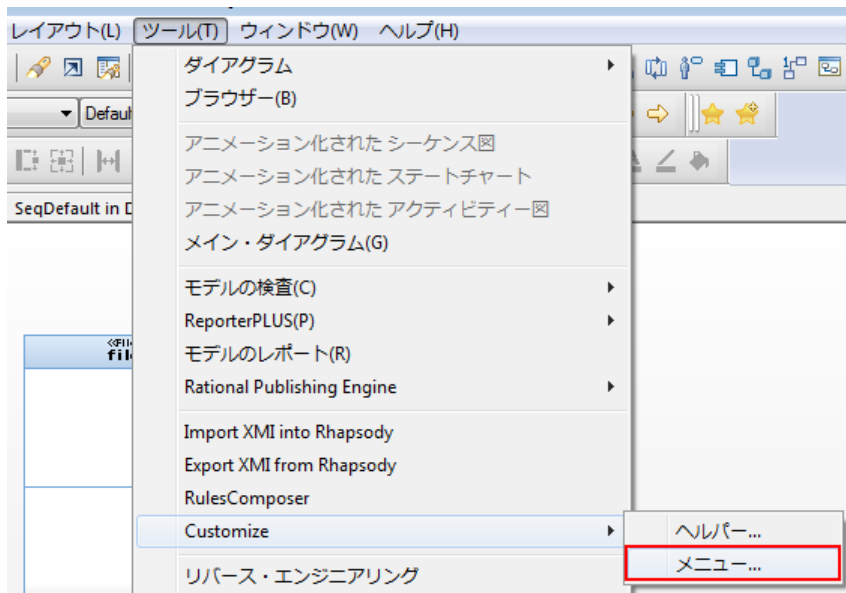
レイアウト(L) ツール(T) ウィンドウ(W) ヘルプ(H)

Defaul

SeqDefault in D

«Fil
fil

ダイアグラム
ブラウザー(B)
アニメーション化された シーケンス図
アニメーション化された ステートチャート
アニメーション化された アクティビティー図
メイン・ダイアグラム(G)
モデルの検査(C)
ReporterPLUS(P)
モデルのレポート(R)
Rational Publishing Engine
Import XMI into Rhapsody
Export XMI from Rhapsody
RulesComposer
Customize
リバース・エンジニアリング

ヘルパー...
メニュー...